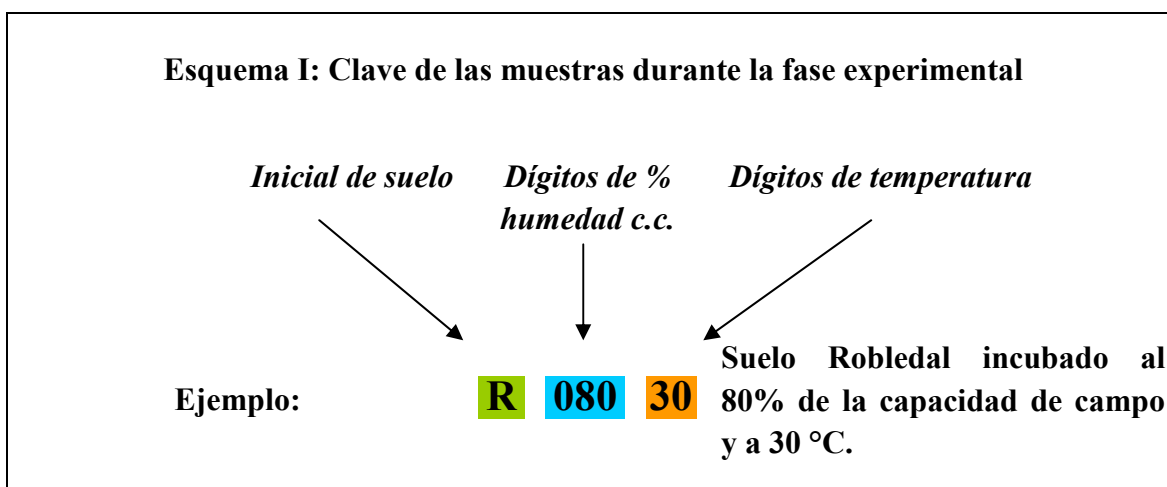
Esquema I: Clave de las muestras durante la fase experimental

Inicial de suelo

Dígitos de % humedad c.c.

Dígitos de temperatura

Ejemplo:

R 080 30

Suelo Robledal incubado al 80% de la capacidad de campo y a 30 °C.